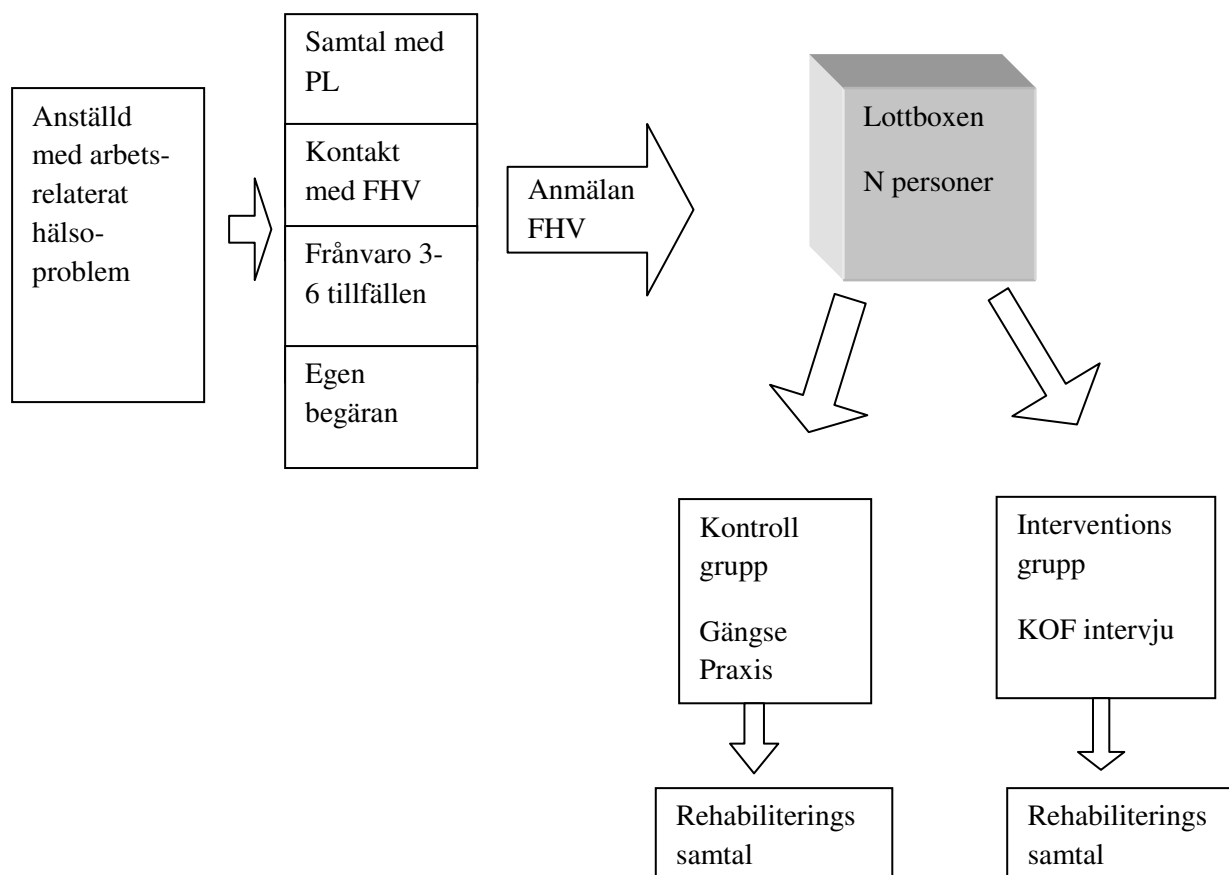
Anställd med arbetsrelaterat hälsoproblem

Samtal med PL

Kontakt med FHV

Frånvaro 3-6 tillfällen

Egen begäran

Anmälan FHV

Lottboxen

N personer

Kontroll grupp

Gängse Praxis

Interventions grupp

KOF intervju

Rehabiliterings samtal

Rehabiliterings samtal